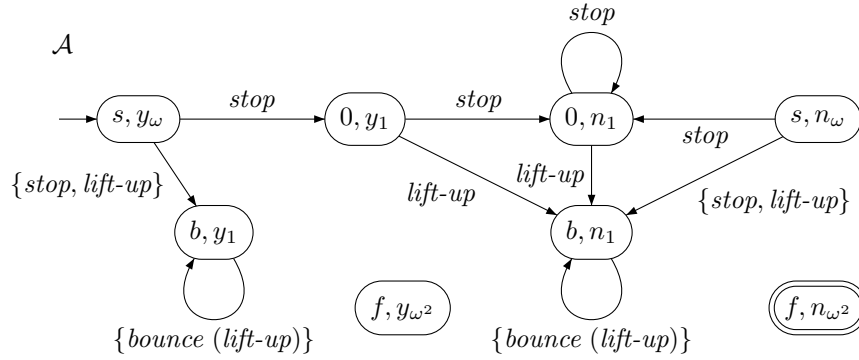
$\mathcal{A}$

$s, y_\omega$

$stop$

$0, y_1$

$stop$

$0, n_1$

$stop$

$s, n_\omega$

$stop$

$\{stop, \textit{lift-up}\}$

$\textit{lift-up}$

$\textit{lift-up}$

$\{stop, \textit{lift-up}\}$

$b, y_1$

$b, n_1$

$f, y_{\omega^2}$

$f, n_{\omega^2}$

$\{bounce\ (\textit{lift-up})\}$

$\{bounce\ (\textit{lift-up})\}$